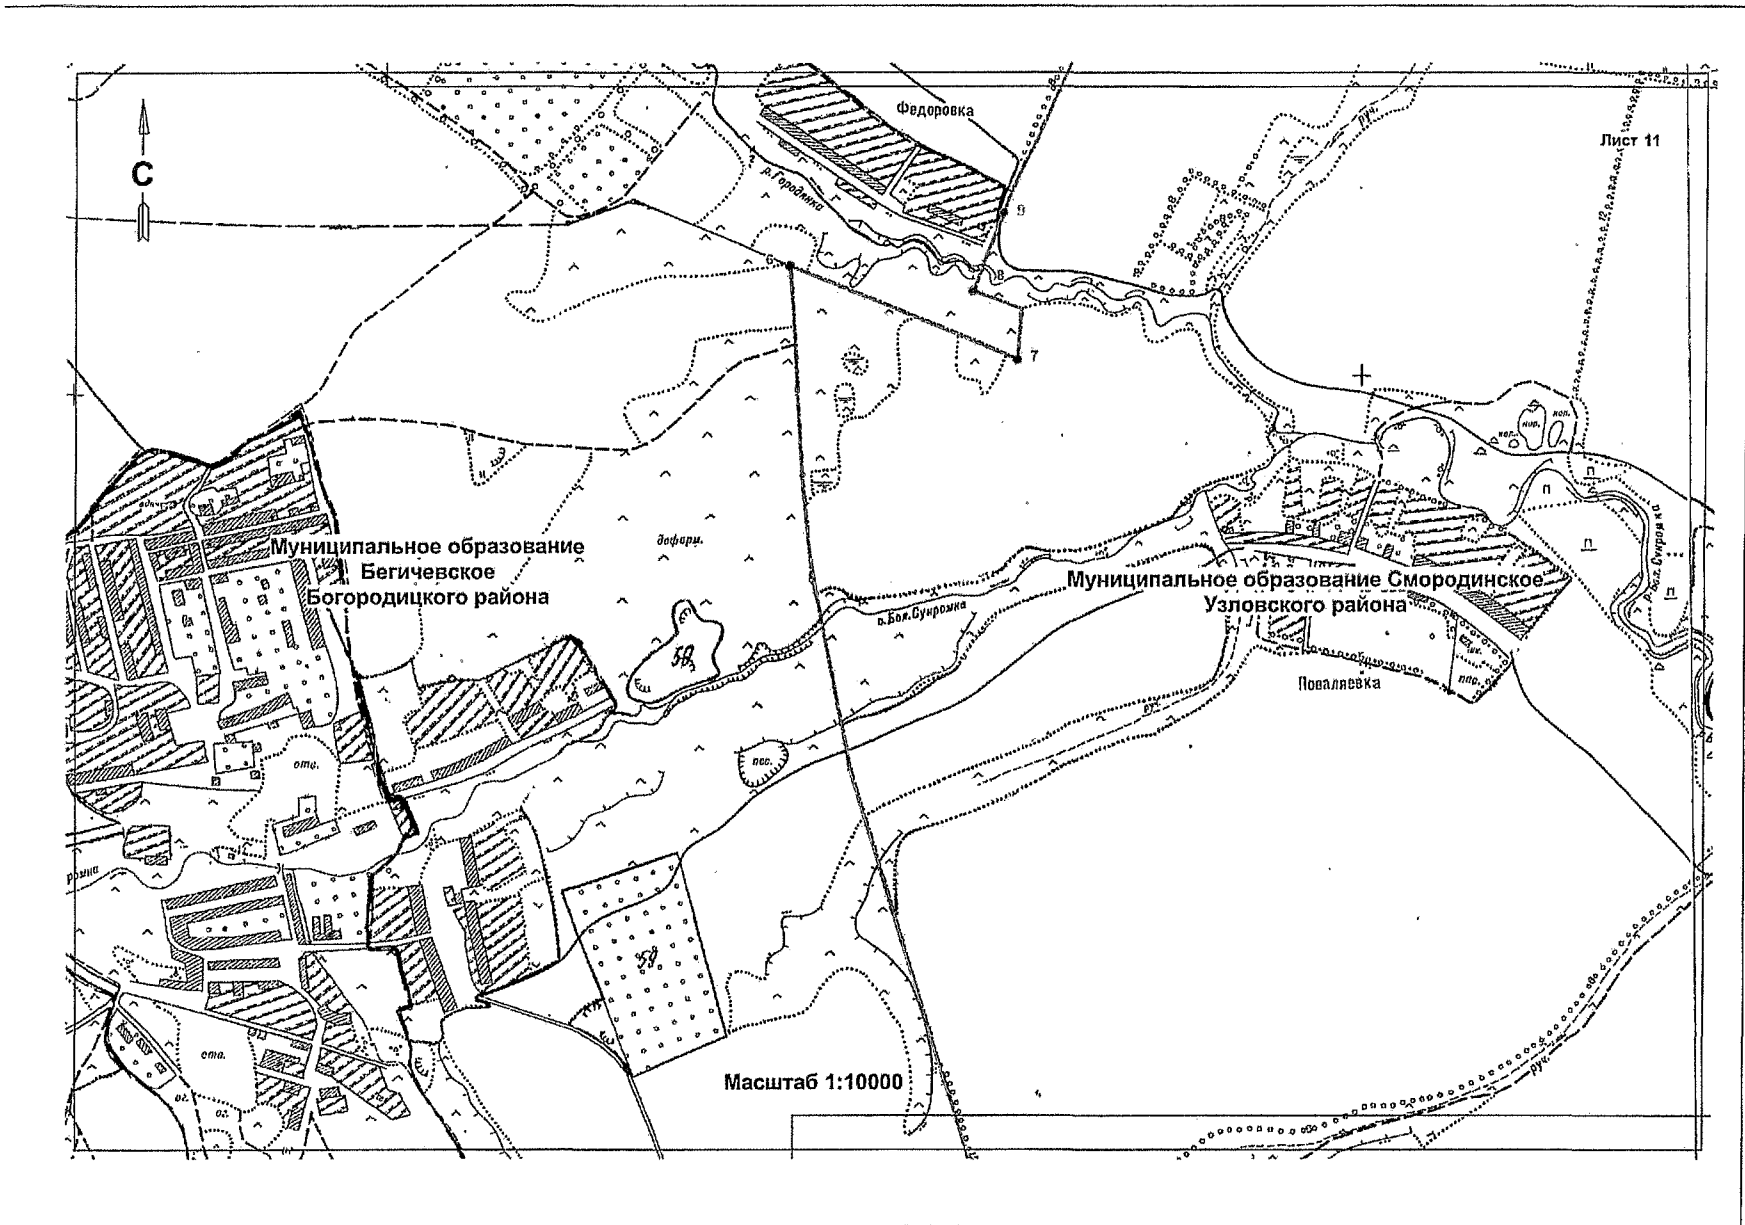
С

Федоровка

Лист 11

р. Городнинка

9

6

8

7

Муниципальное образование Бегичевское Богородицкого района

дофарм.

Муниципальное образование Смородинское Узловского района

р. Бол. Сукромна

Поваляевка

р. Бол. Сукромка

руч.

огп.

пес.

ого.

ог.

Масштаб 1:10000

руч.